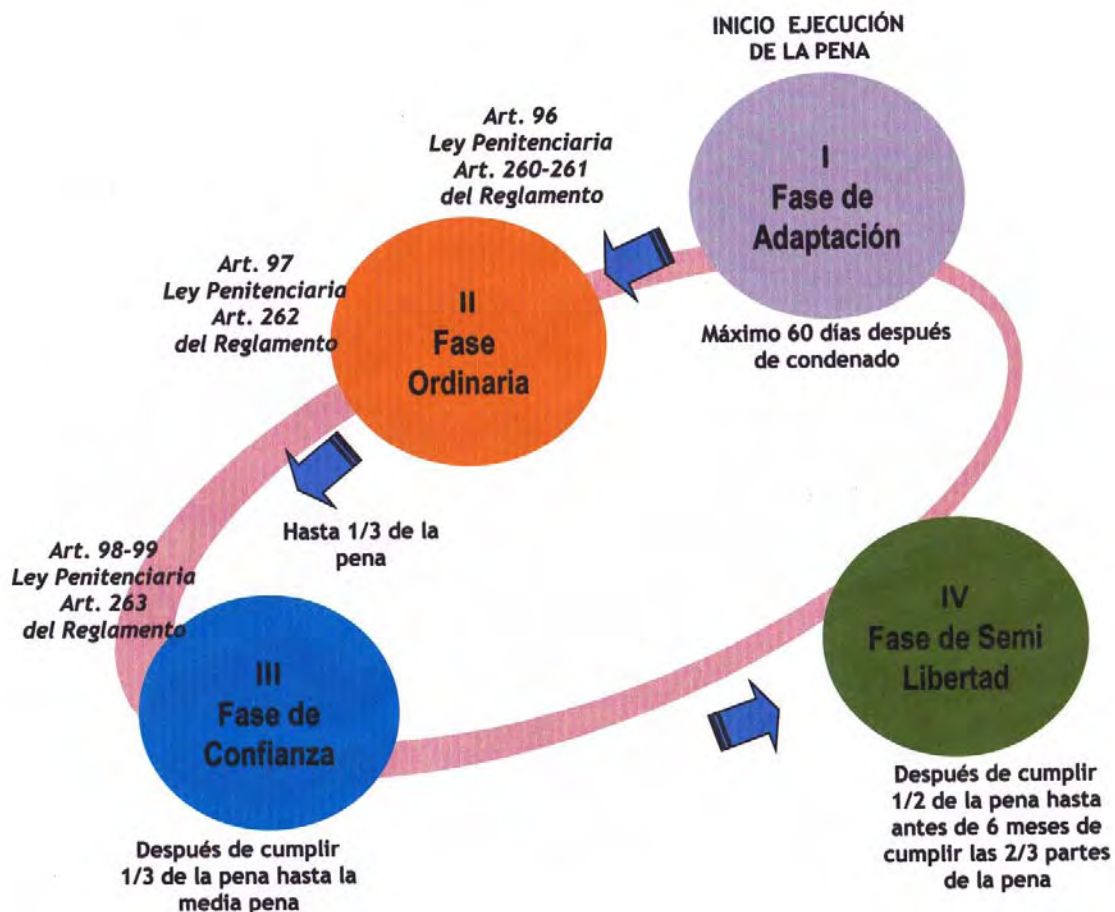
INICIO EJECUCIÓN DE LA PENA

I
Fase de Adaptación

Máximo 60 días después de condenado

Art. 96
Ley Penitenciaria
Art. 260-261
del Reglamento

II
Fase Ordinaria

Art. 97
Ley Penitenciaria
Art. 262
del Reglamento

Hasta 1/3 de la pena

Art. 98-99
Ley Penitenciaria
Art. 263
del Reglamento

III
Fase de Confianza

Después de cumplir 1/3 de la pena hasta la media pena

IV
Fase de Semi Libertad

Después de cumplir 1/2 de la pena hasta antes de 6 meses de cumplir las 2/3 partes de la pena